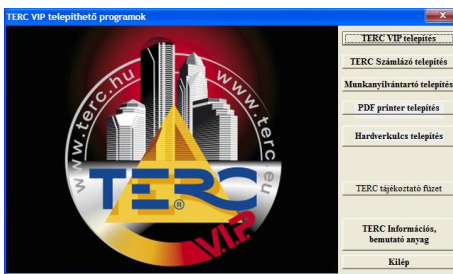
TERC VIP telepíthető programok

www.terc.hu www.terc.eu

TERC

VIP

TERC VIP telepítés

TERC Számlázó telepítés

Munkanyilvántartó telepítés

PDF printer telepítés

Hardverkulcs telepítés

TERC tájékoztató füzet

TERC Információs, bemutató anyag

Kilép